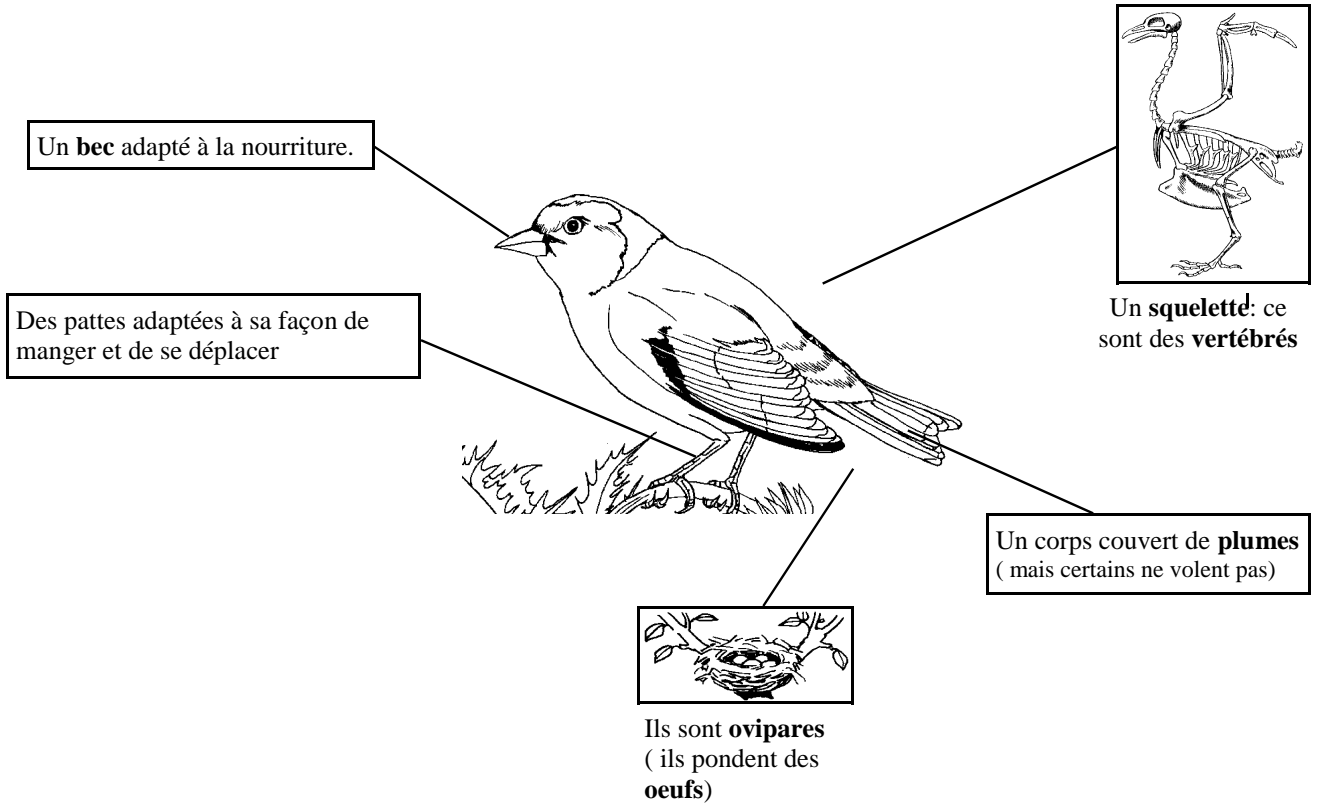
Un **bec** adapté à la nourriture.

Des pattes adaptées à sa façon de manger et de se déplacer

Un **squelette**: ce sont des **vertébrés**

Un corps couvert de **plumes** ( mais certains ne volent pas)

Ils sont **ovipares** ( ils pondent des **oeufs**)